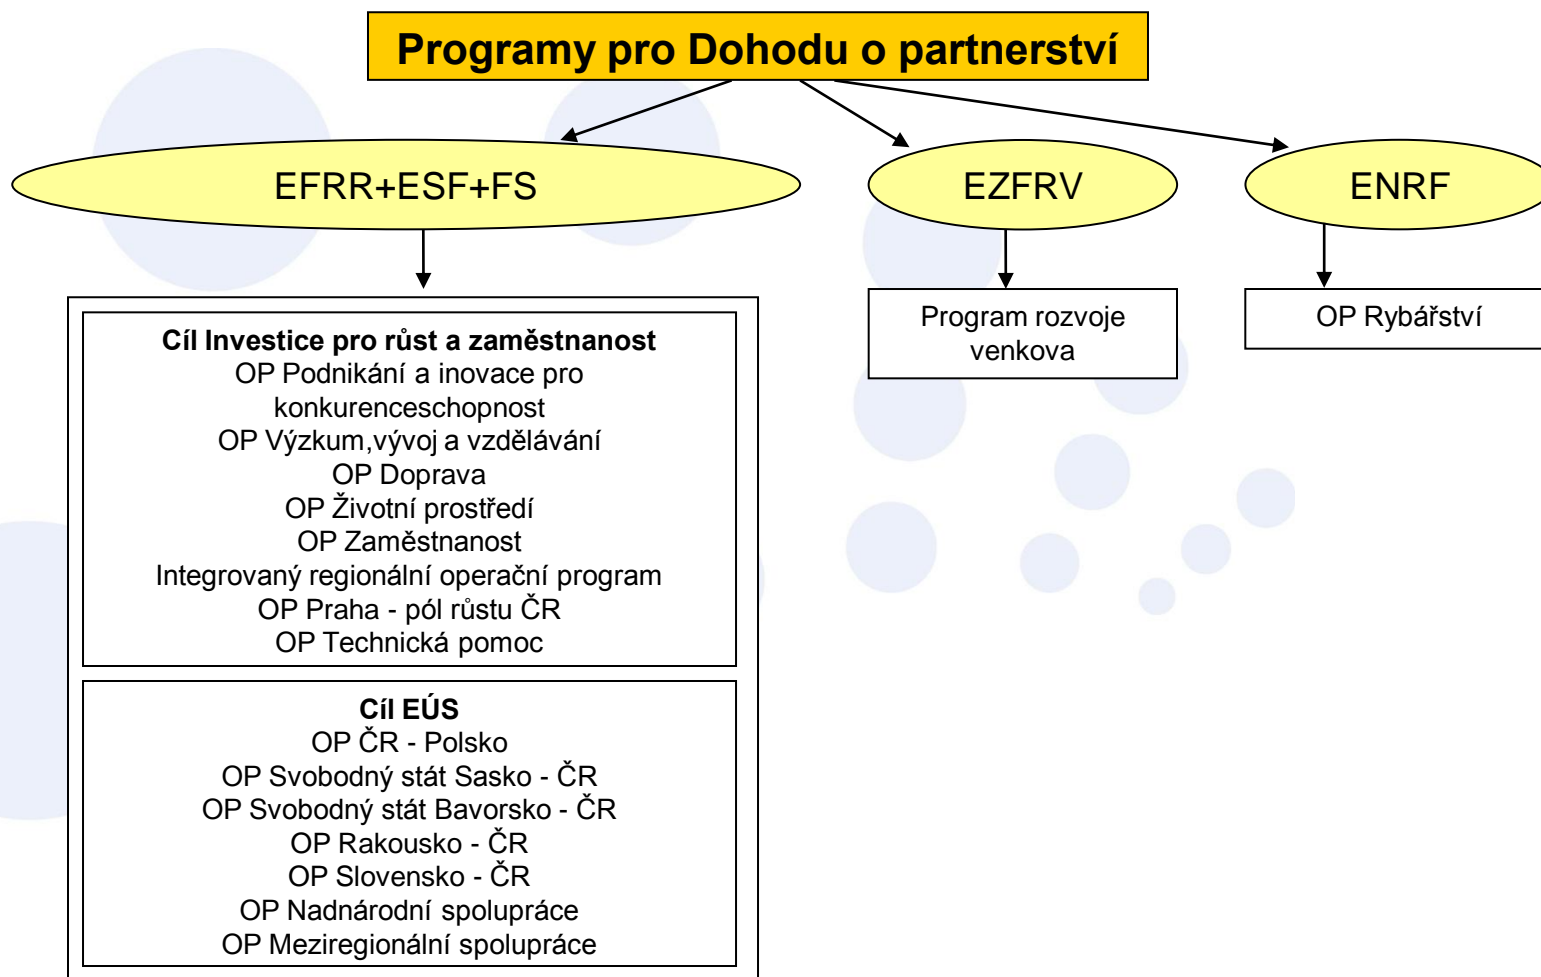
Programy pro Dohodu o partnerství

EFRR+ESF+FS

EZFRV

ENRF

Cíl Investice pro růst a zaměstnanost
OP Podnikání a inovace pro konkurenceschopnost
OP Výzkum,vývoj a vzdělávání
OP Doprava
OP Životní prostředí
OP Zaměstnanost
Integrovaný regionální operační program
OP Praha - pól růstu ČR
OP Technická pomoc

Cíl EÚS
OP ČR - Polsko
OP Svobodný stát Sasko - ČR
OP Svobodný stát Bavorsko - ČR
OP Rakousko - ČR
OP Slovensko - ČR
OP Nadnárodní spolupráce
OP Meziregionální spolupráce

Program rozvoje venkova

OP Rybářství